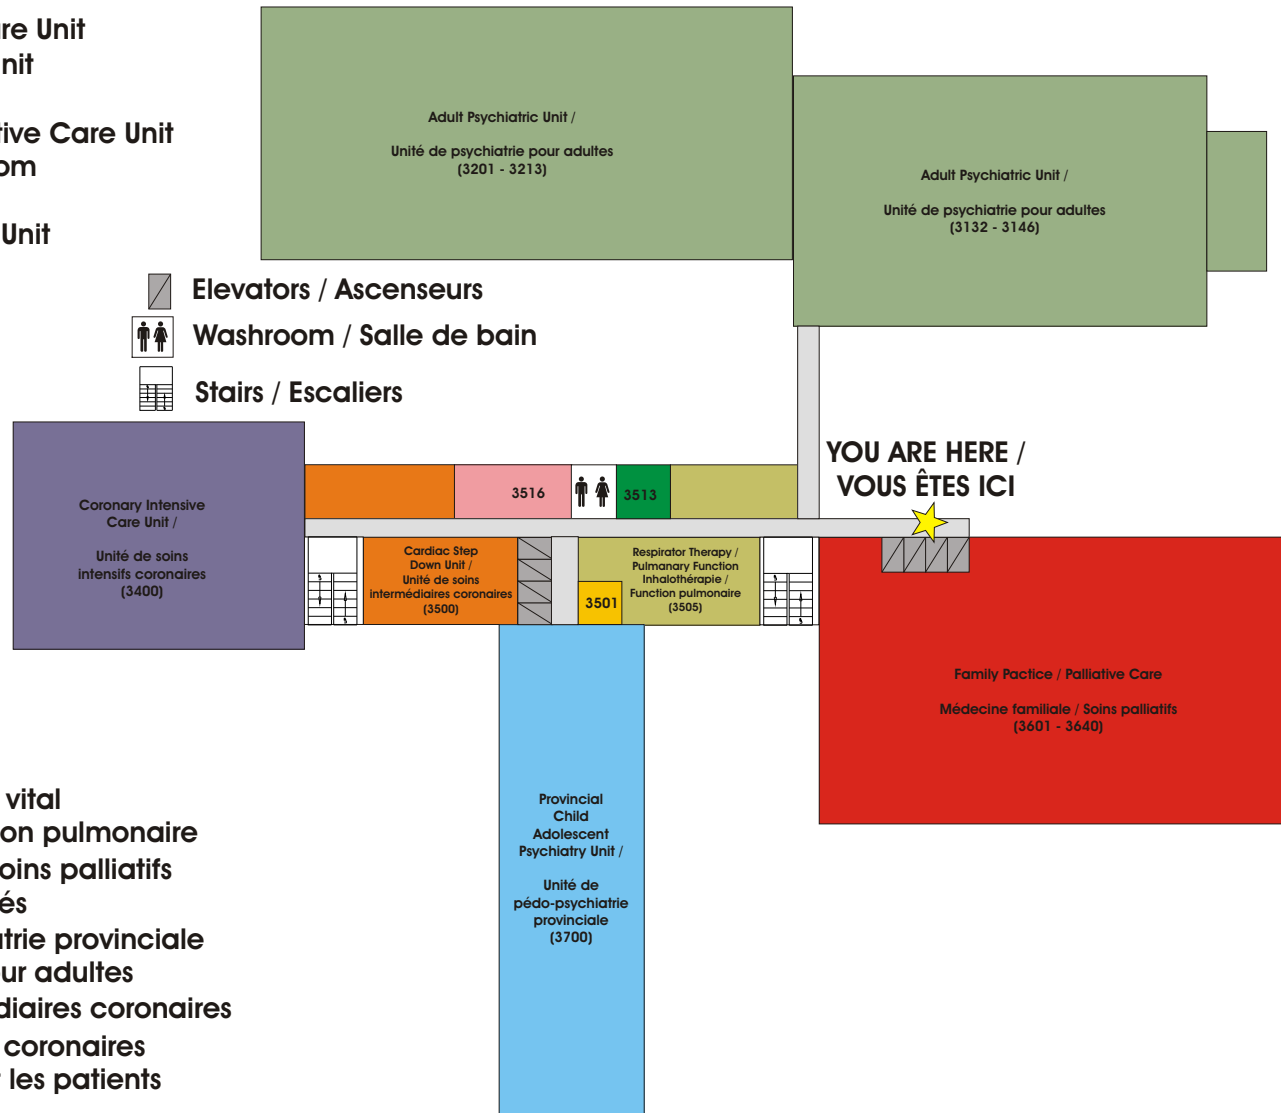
re Unit
nit

ive Care Unit
om

Unit

Adult Psychiatric Unit /

Unité de psychiatrie pour adultes
(3201 - 3213)

Adult Psychiatric Unit /

Unité de psychiatrie pour adultes
(3132 - 3146)

Elevators / Ascenseurs

Washroom / Salle de bain

Stairs / Escaliers

YOU ARE HERE /
VOUS ÊTES ICI

Coronary Intensive Care Unit /

Unité de soins intensifs coronaires
(3400)

3516

3513

Cardiac Step Down Unit /
Unité de soins intermédiaires coronaires
(3500)

Respirator Therapy /
Pulmanary Function
Inhalothérapie /
Function pulmonaire
(3505)

3501

Family Pactice / Palliative Care

Médecine familiale / Soins palliatifs
(3601 - 3640)

Provincial Child Adolescent Psychiatry Unit /

Unité de pédo-psychiatrie provinciale
(3700)

vital
on pulmonaire
oins palliatifs
és
trie provinciale
ur adultes
diaires coronaires
coronaires
les patients